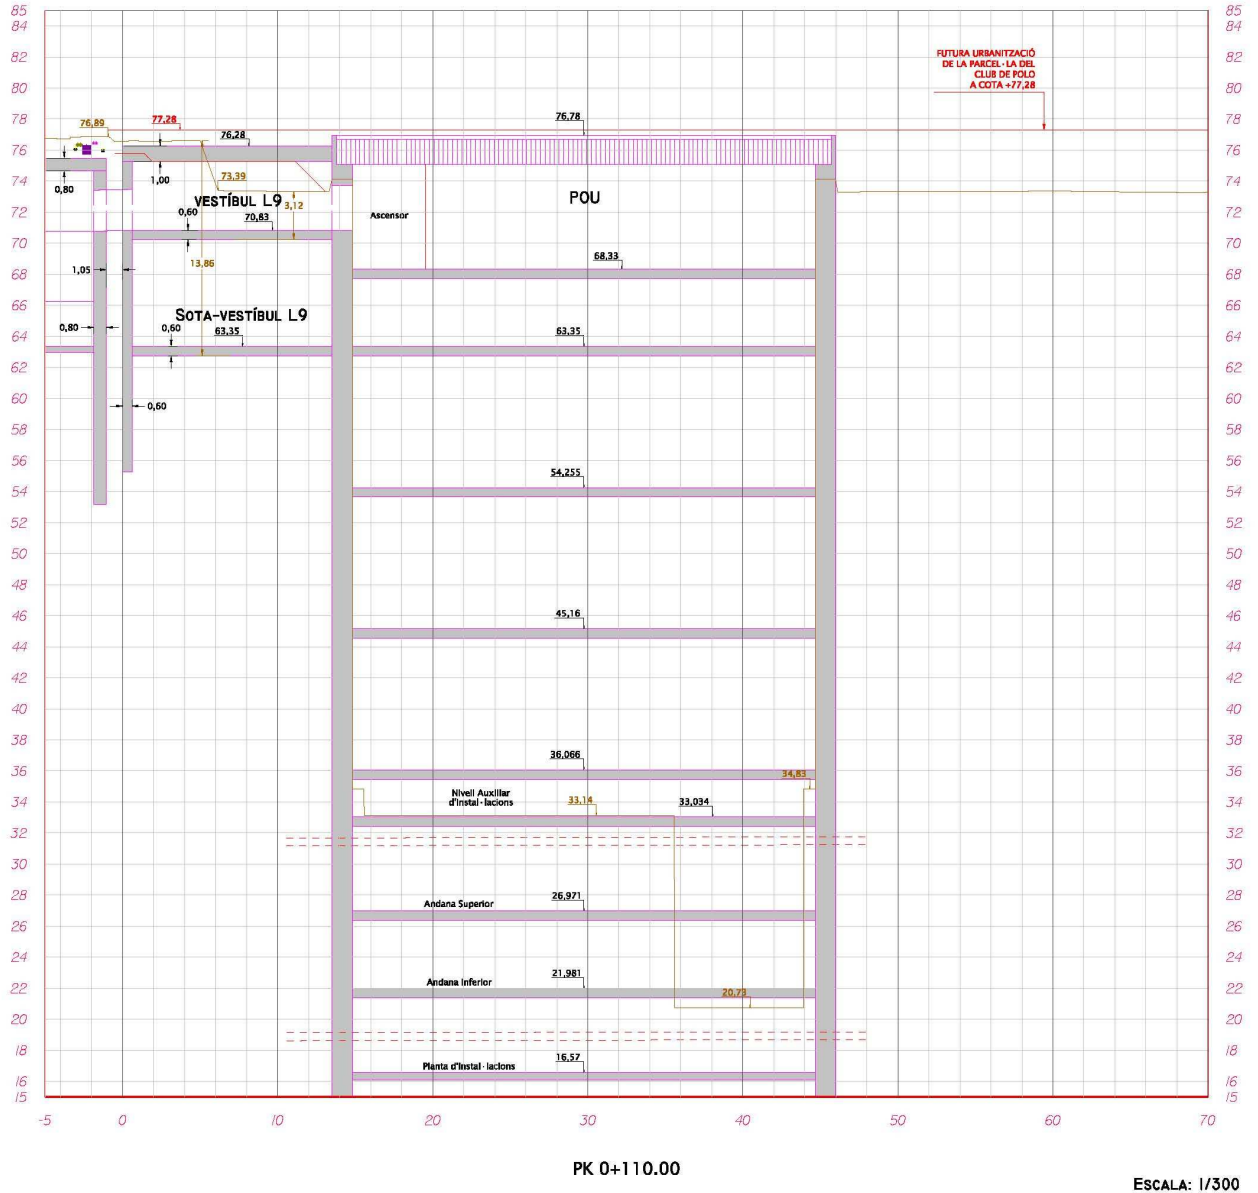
85
84
82
80
78
76
74
72
70
68
66
64
62
60
58
56
54
52
50
48
46
44
42
40
38
36
34
32
30
28
26
24
22
20
18
16
15

FUTURA URBANITZACIÓ DE LA PARCEL·LA DEL CLUB DE POLO A COTA +77,28

76,89
77,28
76,28
76,78
0,80
1,00
73,39
VESTÍBUL L9
3,12
0,60
70,83
POU
Ascensor
13,86
68,33
1,05
SOTA-VESTÍBUL L9
0,80
0,60
63,35
63,35
0,60
54,255
45,16
36,066
34,83
Nivell Auxiliar d'instal·lacions
33,14
33,034
Andana Superior
26,971
Andana inferior
21,981
20,73
Planta d'instal·lacions
16,57

-5
0
10
20
30
40
50
60
70

PK 0+110.00

ESCALA: 1/300